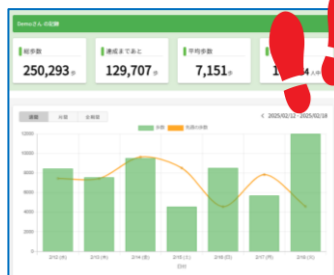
Demoさんの記録

総歩数
250,293歩

達成まであと
129,707歩

平均歩数
7,151歩

1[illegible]4人中

週間
月間
全期間

< 2025/02/12 ~ 2025/02/18

歩数
社員の平均

12000
10000
8000
6000
4000
2000
0

2/12 (水)
2/13 (木)
2/14 (金)
2/15 (土)
2/16 (日)
2/17 (月)
2/18 (火)

日付